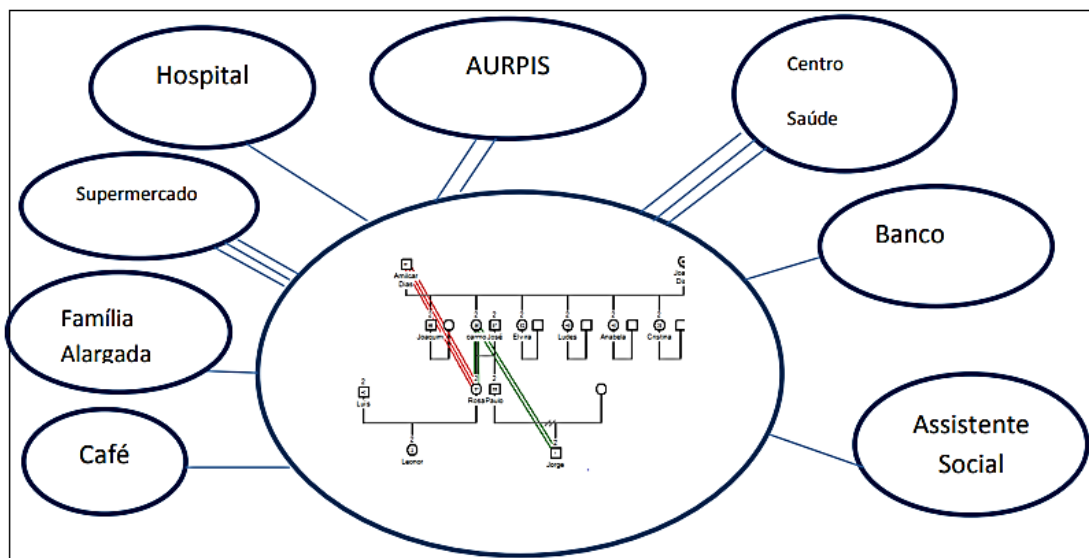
Hospital

AURPIS

Centro

Saúde

Supermercado

Banco

Família Alargada

Café

Assistente Social

Amilcar Dias

José Dia

Joaquim

Carmo

José

Elvira

Ludes

Anabela

Cristina

Luis

Rosa

Paulo

Leonor

Jorge